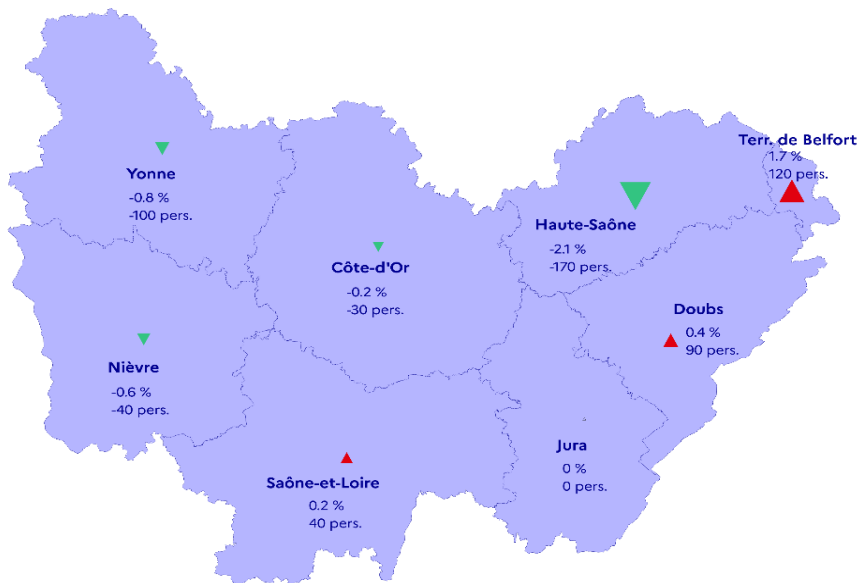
Yonne
-0.8 %
-100 pers.

Côte-d'Or
-0.2 %
-30 pers.

Haute-Saône
-2.1 %
-170 pers.

Terr. de Belfort
1.7 %
120 pers.

Doubs
0.4 %
90 pers.

Nièvre
-0.6 %
-40 pers.

Saône-et-Loire
0.2 %
40 pers.

Jura
0 %
0 pers.